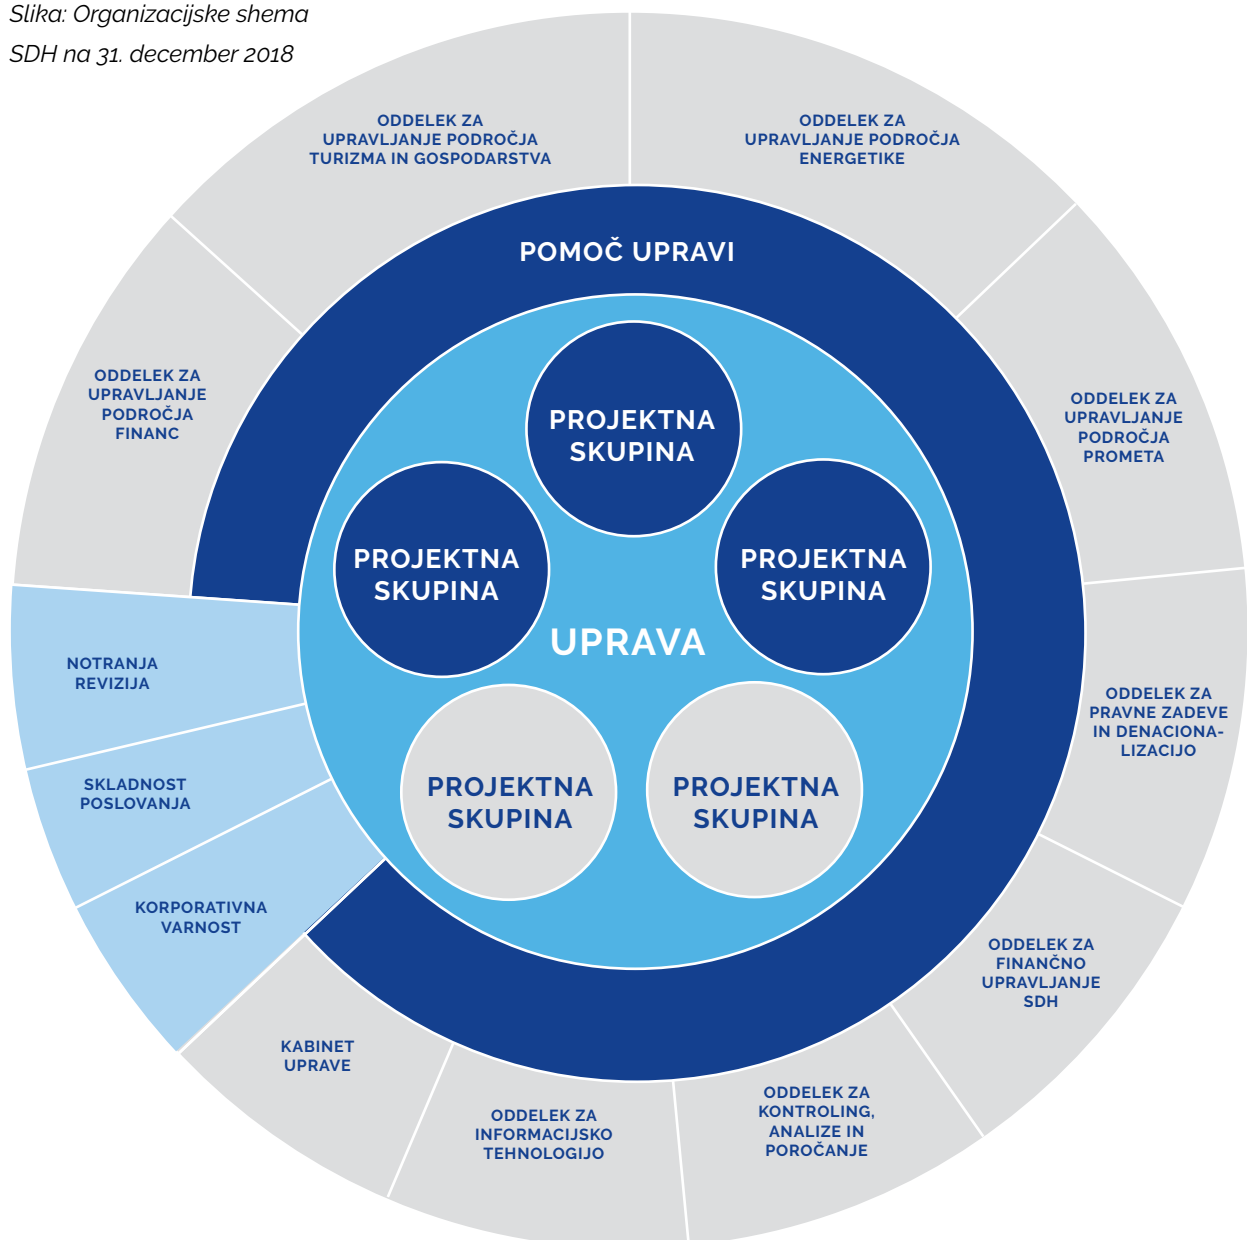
Slika: Organizacijske shema
SDH na 31. december 2018

ODDELEK ZA UPRAVLJANJE PODROČJA TURIZMA IN GOSPODARSTVA

ODDELEK ZA UPRAVLJANJE PODROČJA ENERGETIKE

POMOČ UPRAVI

ODDELEK ZA UPRAVLJANJE PODROČJA FINANC

ODDELEK ZA UPRAVLJANJE PODROČJA PROMETA

PROJEKTNA SKUPINA

PROJEKTNA SKUPINA

PROJEKTNA SKUPINA

UPRAVA

ODDELEK ZA PRAVNE ZADEVE IN DENACIONALIZACIJO

NOTRANJA REVIZIJA

SKLADNOST POSLOVANJA

PROJEKTNA SKUPINA

PROJEKTNA SKUPINA

KORPORATIVNA VARNOST

ODDELEK ZA FINANČNO UPRAVLJANJE SDH

KABINET UPRAVE

ODDELEK ZA INFORMACIJSKO TEHNOLOGIJO

ODDELEK ZA KONTROLING, ANALIZE IN POROČANJE